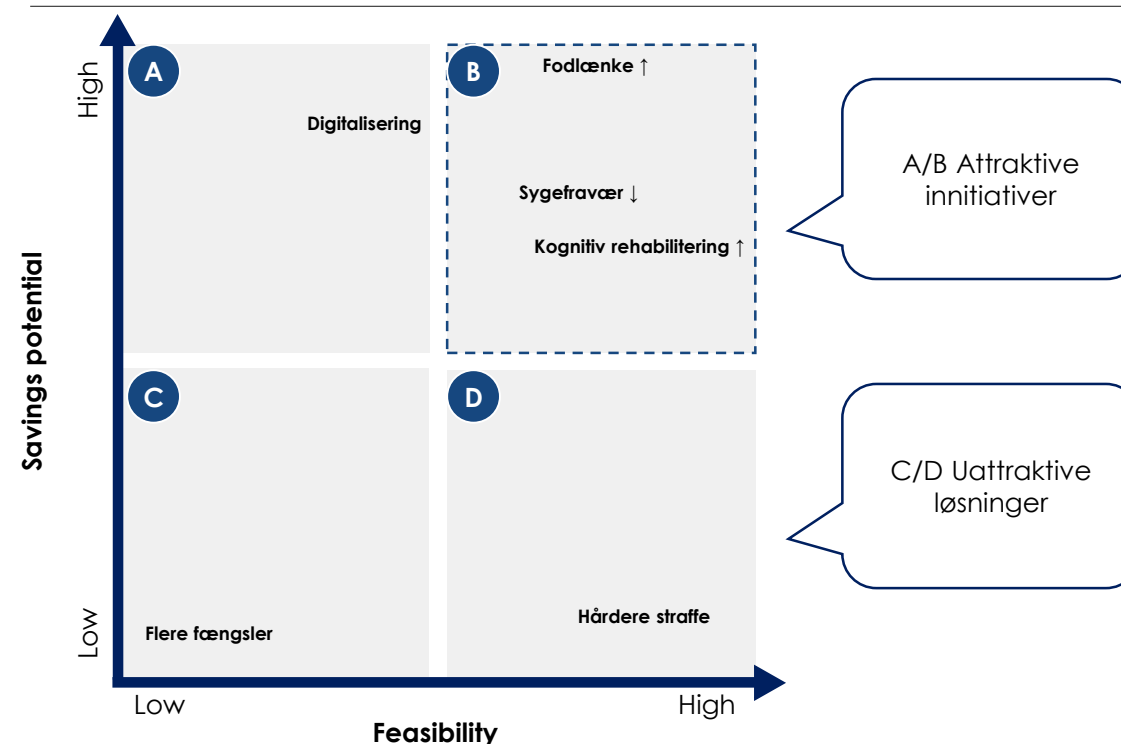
High

A

Digitalisering

B

Fodlænke ↑

Sygefravær ↓

Kognitiv rehabilitering ↑

A/B Attraktive innitiativer

Savings potential

C

D

C/D Uattraktive løsninger

Low

Flere fængsler

Hårdere straffe

Low

High

Feasibility